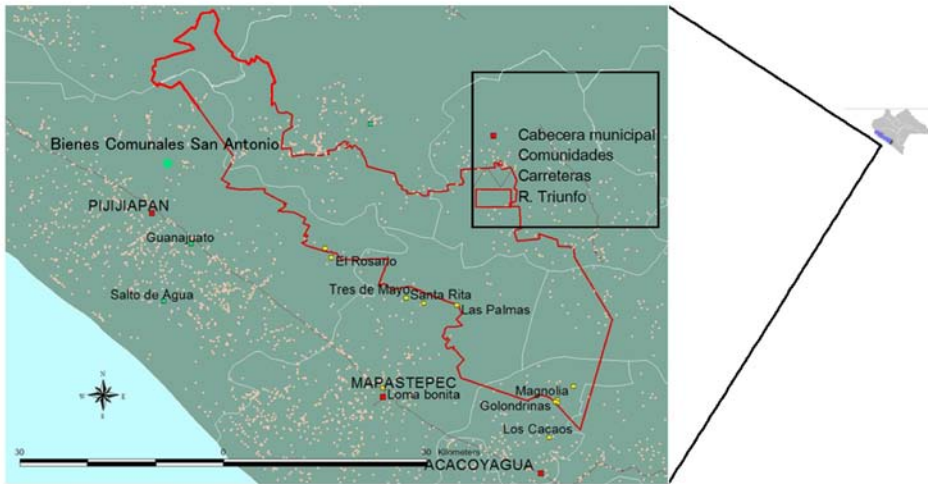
Bienes Comunales San Antonio

PIJIJIAPAN

Guanajuato

Salto de Agua

El Rosario

Tres de Mayo

Santa Rita

Las Palmas

MAPASTEPEC

Loma bonita

Magnolia

Golondrinas

Los Cacaos

ACACOYAGUA

Cabecera municipal
Comunidades
Carreteras
R. Triunfo

N
W E
S

30 0 30 Kilometers